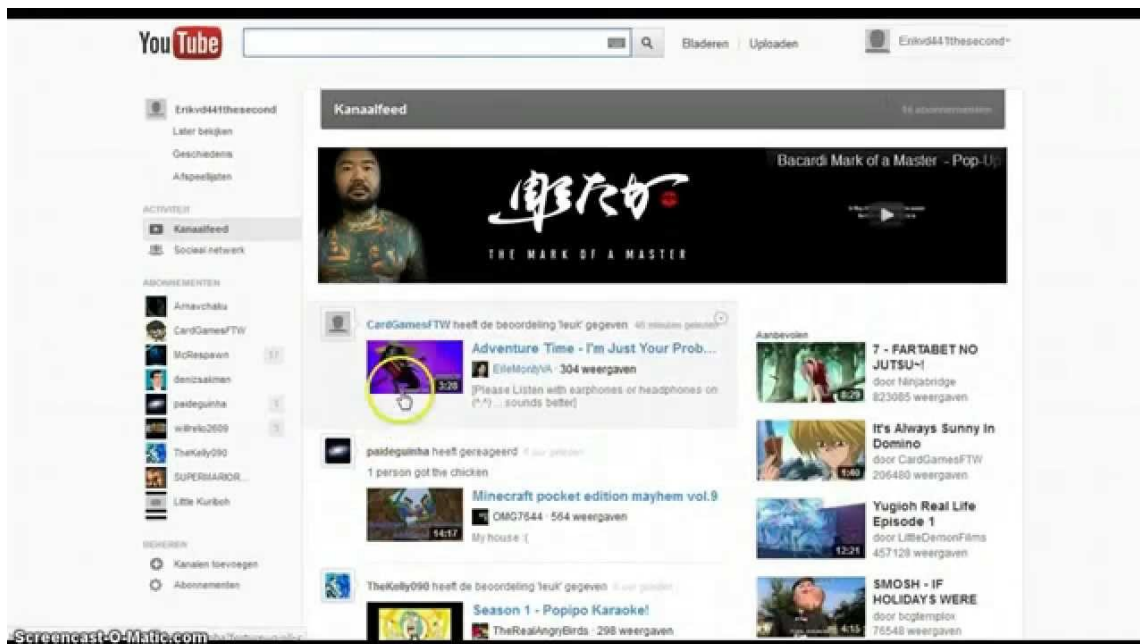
You Tube

Bladeren | Uploaden

Erikvd441thesecond

Erikvd441thesecond
Later bekijken
Geschiedenis
Afspeellijsten

ACTIVITEIT
Kanaalfeed
Sociaal netwerk

ABONNEMENTEN
Arnavchaku
CardGamesFTW
McRespawn 17
denizsakmen
paideguinha 1
wilfrelo2609 1
TheKelly090
SUPERMARIOR...
Little Kuriboh

BEHEREN
Kanalen toevoegen
Abonnementen

Kanaalfeed

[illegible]

Bacardi Mark of a Master - Pop-Up

THE MARK OF A MASTER

CardGamesFTW heeft de beoordeling 'leuk' gegeven 45 minuten geleden

Adventure Time - I'm Just Your Prob...
ElleMonbVA · 304 weergaven
3:28
[Please Listen with earphones or headphones on (^.^) ... sounds better]

paideguinha heeft gereageerd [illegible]
1 person got the chicken

Minecraft pocket edition mayhem vol.9
OMG7644 · 564 weergaven
14:17
My house :(

TheKelly090 heeft de beoordeling 'leuk' gegeven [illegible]

Season 1 - Popipo Karaoke!
TheRealAngryBirds · 298 weergaven

Aanbevolen

7 - FARTABET NO JUTSU~!
door Ninjabridge
823085 weergaven
8:29

It's Always Sunny In Domino
door CardGamesFTW
206480 weergaven
1:40

Yugioh Real Life Episode 1
door LittleDemonFilms
457128 weergaven
12:21

SMOSH - IF HOLIDAYS WERE
door bcgtemplox
76548 weergaven
4:15

Screencast-O-Matic.com